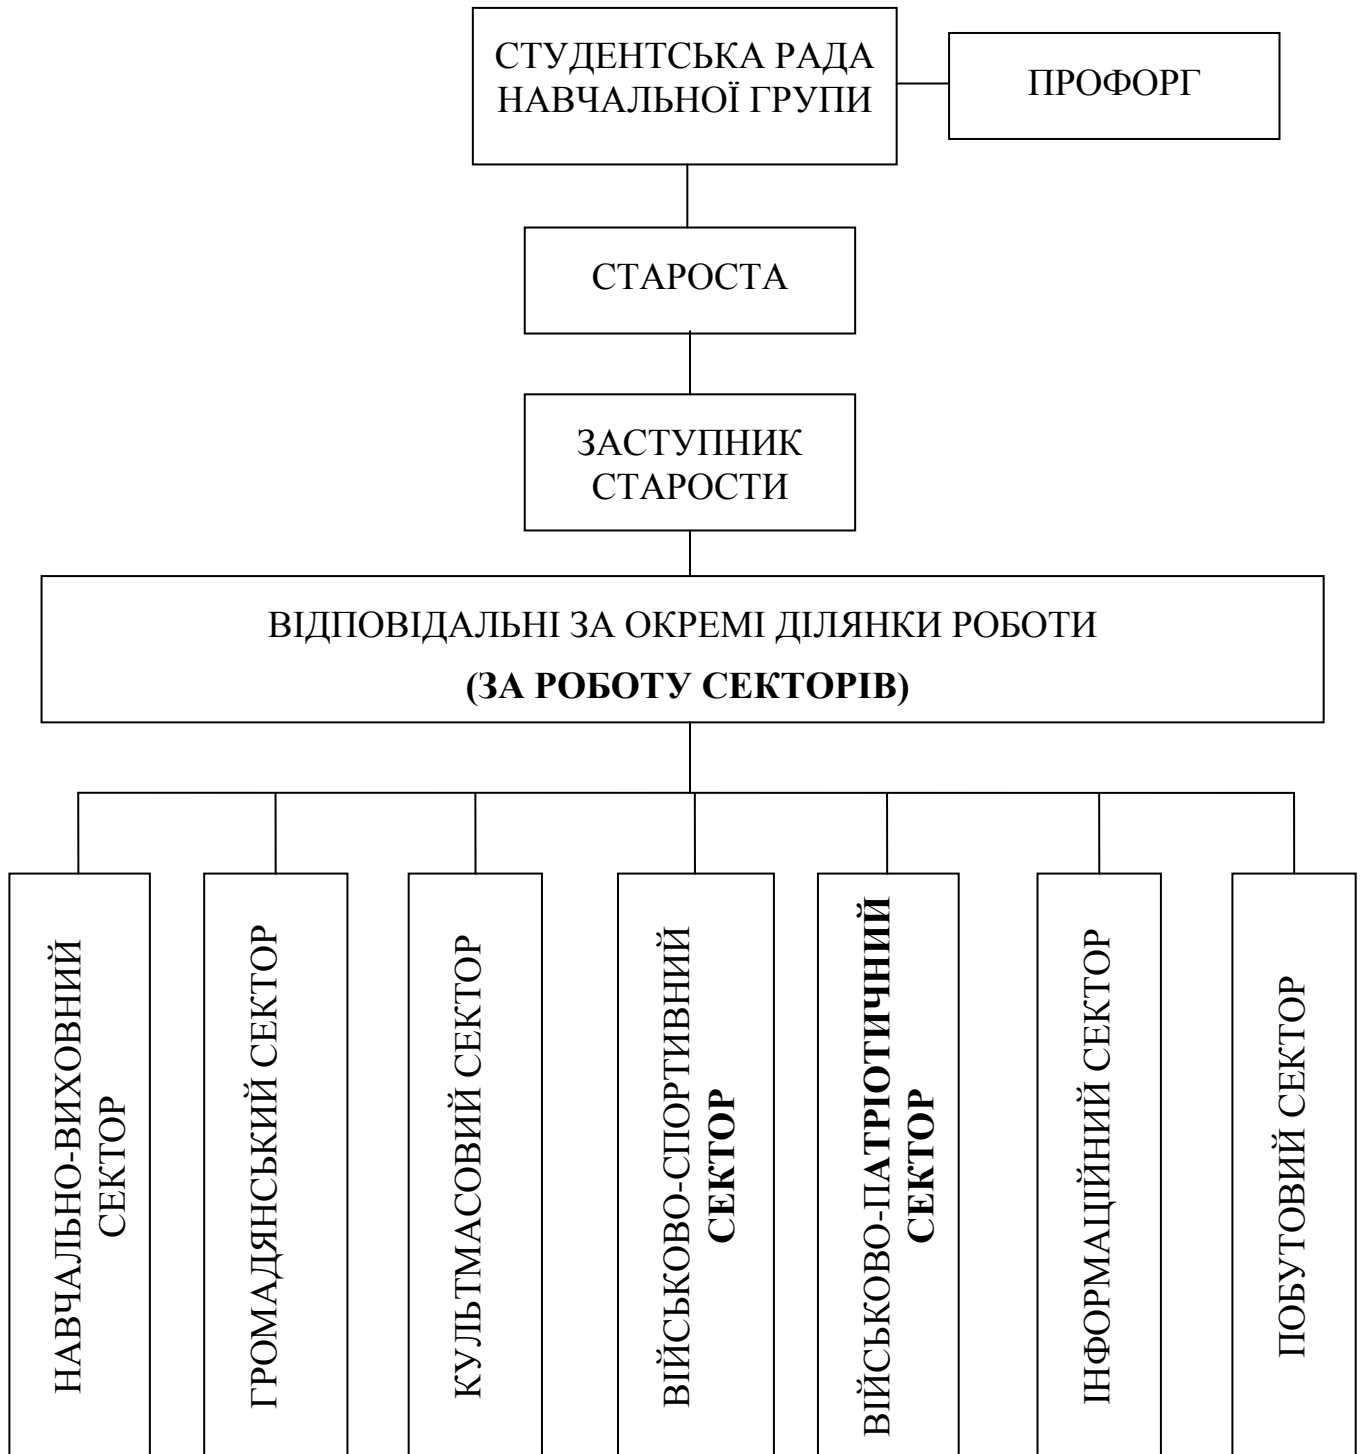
СТУДЕНТСЬКА РАДА НАВЧАЛЬНОЇ ГРУПИ

ПРОФОРГ

СТАРОСТА

ЗАСТУПНИК СТАРОСТИ

ВІДПОВІДАЛЬНІ ЗА ОКРЕМІ ДІЛЯНКИ РОБОТИ

**(ЗА РОБОТУ СЕКТОРІВ)**

НАВЧАЛЬНО-ВИХОВНИЙ СЕКТОР

ГРОМАДЯНСЬКИЙ СЕКТОР

КУЛЬТМАСОВИЙ СЕКТОР

ВІЙСЬКОВО-СПОРТИВНИЙ **СЕКТОР**

ВІЙСЬКОВО-**ПАТРІОТИЧНИЙ СЕКТОР**

ІНФОРМАЦІЙНИЙ СЕКТОР

ПОБУТОВИЙ СЕКТОР